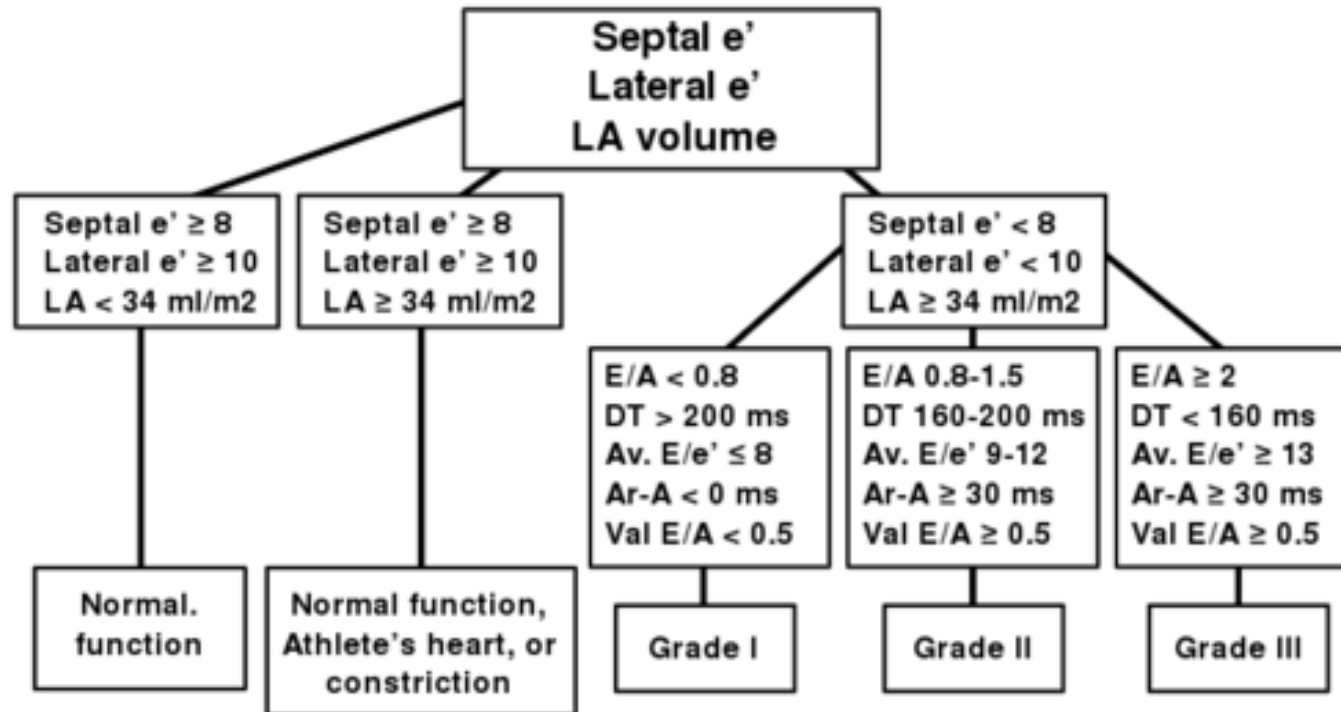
Septal e'
Lateral e'
LA volume

Septal e' ≥ 8
Lateral e' ≥ 10
LA < 34 ml/m2

Septal e' ≥ 8
Lateral e' ≥ 10
LA ≥ 34 ml/m2

Septal e' < 8
Lateral e' < 10
LA ≥ 34 ml/m2

E/A < 0.8
DT > 200 ms
Av. E/e' ≤ 8
Ar-A < 0 ms
Val E/A < 0.5

E/A 0.8-1.5
DT 160-200 ms
Av. E/e' 9-12
Ar-A ≥ 30 ms
Val E/A ≥ 0.5

E/A ≥ 2
DT < 160 ms
Av. E/e' ≥ 13
Ar-A ≥ 30 ms
Val E/A ≥ 0.5

Normal. function

Normal function, Athlete's heart, or constriction

Grade I

Grade II

Grade III